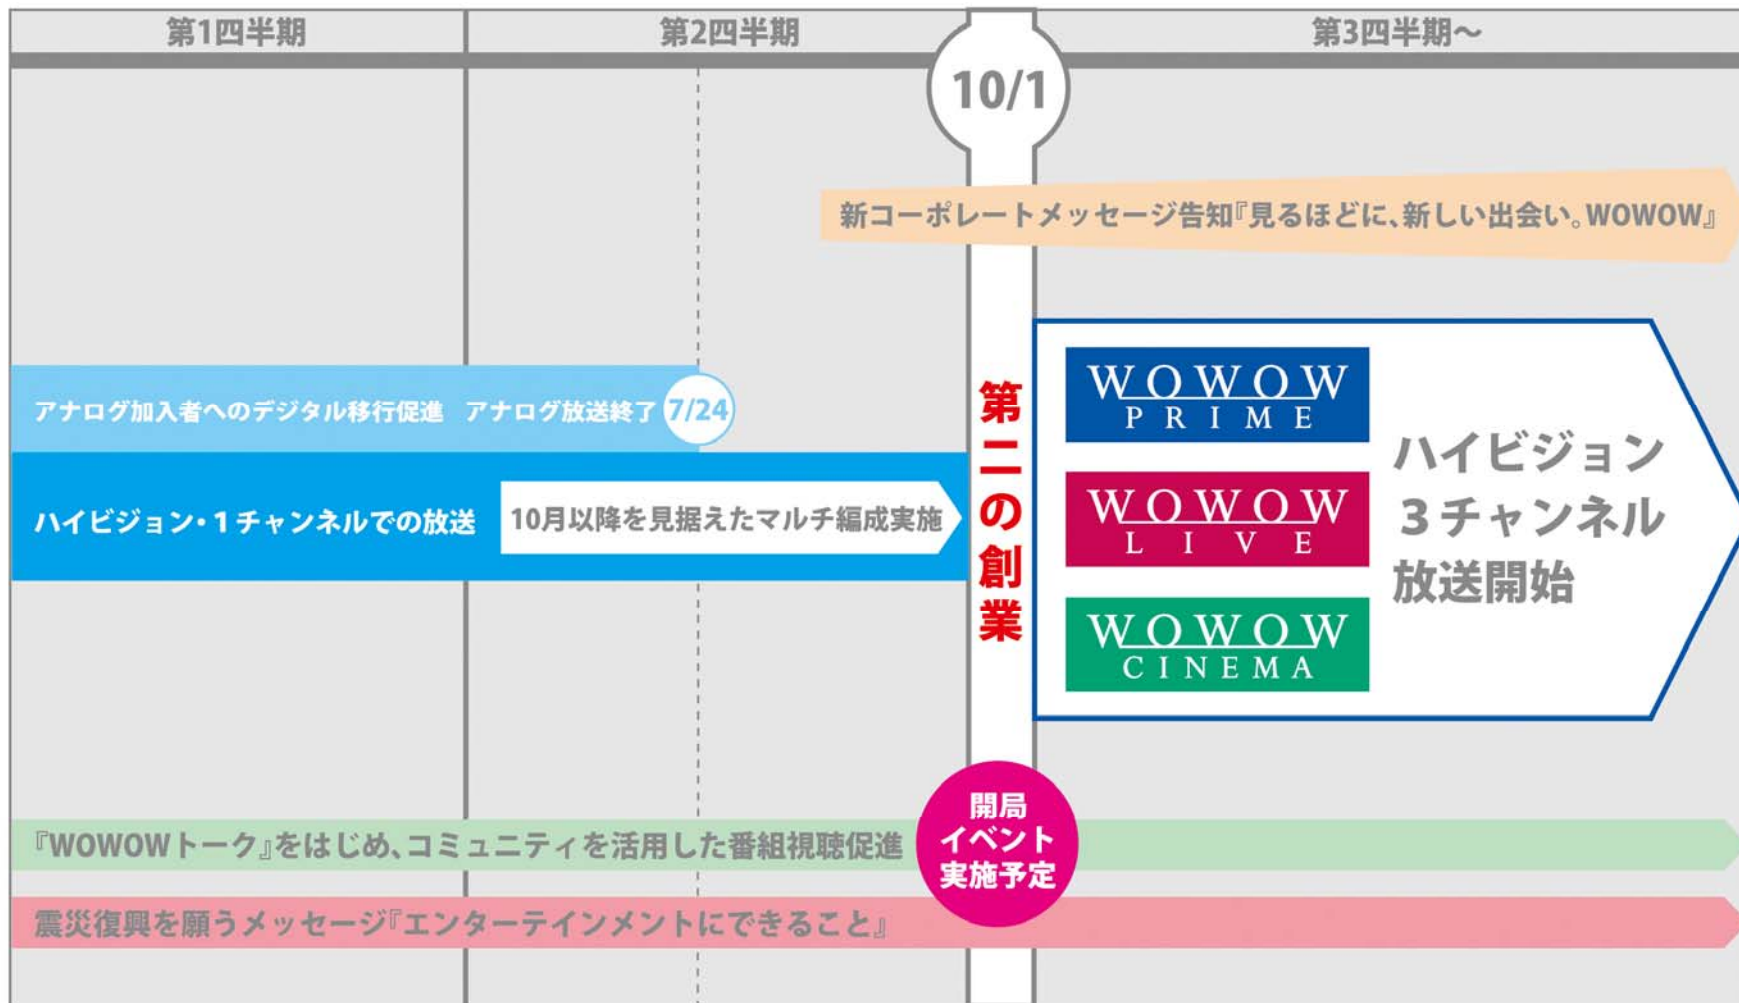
第1四半期

第2四半期

第3四半期～

10/1

新コーポレートメッセージ告知『見るほどに、新しい出会い。WOWOW』

アナログ加入者へのデジタル移行促進　アナログ放送終了 7/24

ハイビジョン・1チャンネルでの放送

10月以降を見据えたマルチ編成実施

第二の創業

WOWOW PRIME

WOWOW LIVE

WOWOW CINEMA

ハイビジョン 3チャンネル 放送開始

『WOWOWトーク』をはじめ、コミュニティを活用した番組視聴促進

開局イベント実施予定

震災復興を願うメッセージ『エンターテインメントにできること』